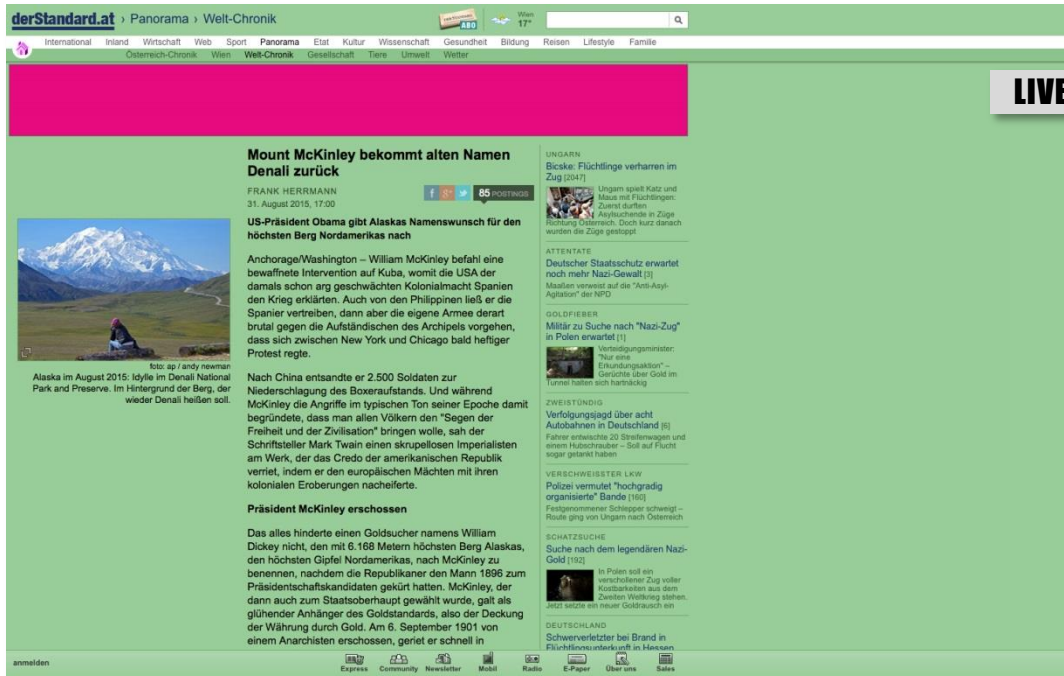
derStandard.at › Panorama › Welt-Chronik

ABO Wien 17°

International Inland Wirtschaft Web Sport Panorama Etat Kultur Wissenschaft Gesundheit Bildung Reisen Lifestyle Familie

Österreich-Chronik Wien Welt-Chronik Gesellschaft Tiere Umwelt Wetter

LIVE

Mount McKinley bekommt alten Namen Denali zurück

FRANK HERRMANN
31. August 2015, 17:00

85 POSTINGS

US-Präsident Obama gibt Alaskas Namenswunsch für den höchsten Berg Nordamerikas nach

foto: ap / andy newman
Alaska im August 2015: Idylle im Denali National Park and Preserve. Im Hintergrund der Berg, der wieder Denali heißen soll.

Anchorage/Washington – William McKinley befahl eine bewaffnete Intervention auf Kuba, womit die USA der damals schon arg geschwächten Kolonialmacht Spanien den Krieg erklärten. Auch von den Philippinen ließ er die Spanier vertreiben, dann aber die eigene Armee derart brutal gegen die Aufständischen des Archipels vorgehen, dass sich zwischen New York und Chicago bald heftiger Protest regte.

Nach China entsandte er 2.500 Soldaten zur Niederschlagung des Boxeraufstands. Und während McKinley die Angriffe im typischen Ton seiner Epoche damit begründete, dass man allen Völkern den "Segen der Freiheit und der Zivilisation" bringen wolle, sah der Schriftsteller Mark Twain einen skrupellosen Imperialisten am Werk, der das Credo der amerikanischen Republik verriet, indem er den europäischen Mächten mit ihren kolonialen Eroberungen nacheiferte.

Präsident McKinley erschossen

Das alles hinderte einen Goldsucher namens William Dickey nicht, den mit 6.168 Metern höchsten Berg Alaskas, den höchsten Gipfel Nordamerikas, nach McKinley zu benennen, nachdem die Republikaner den Mann 1896 zum Präsidentschaftskandidaten gekürt hatten. McKinley, der dann auch zum Staatsoberhaupt gewählt wurde, galt als glühender Anhänger des Goldstandards, also der Deckung der Währung durch Gold. Am 6. September 1901 von einem Anarchisten erschossen, geriet er schnell in

UNGARN
Bicske: Flüchtlinge verharren im Zug [2047]
Ungarn spielt Katz und Maus mit Flüchtlingen: Zuerst durften Asylsuchende in Züge Richtung Österreich. Doch kurz danach wurden die Züge gestoppt

ATTENTATE
Deutscher Staatsschutz erwartet noch mehr Nazi-Gewalt [3]
Maaßen verweist auf die "Anti-Asyl-Agitation" der NPD

GOLDFIEBER
Militär zu Suche nach "Nazi-Zug" in Polen erwartet [1]
Verteidigungsminister: "Nur eine Erkundungsaktion" – Gerüchte über Gold im Tunnel halten sich hartnäckig

ZWEISTÜNDIG
Verfolgungsjagd über acht Autobahnen in Deutschland [6]
Fahrer entwischte 20 Streifenwagen und einem Hubschrauber – Soll auf Flucht sogar getankt haben

VERSCHWEISSTER LKW
Polizei vermutet "hochgradig organisierte" Bande [160]
Festgenommener Schlepper schweigt – Route ging von Ungarn nach Österreich

SCHATZSUCHE
Suche nach dem legendären Nazi-Gold [192]
In Polen soll ein verschollener Zug voller Kostbarkeiten aus dem Zweiten Weltkrieg stehen. Jetzt setzte ein neuer Goldrausch ein

DEUTSCHLAND
Schwerverletzter bei Brand in Flüchtlingsunterkunft in Hessen

anmelden

Express Community Newsletter Mobil Radio E-Paper Über uns Sales